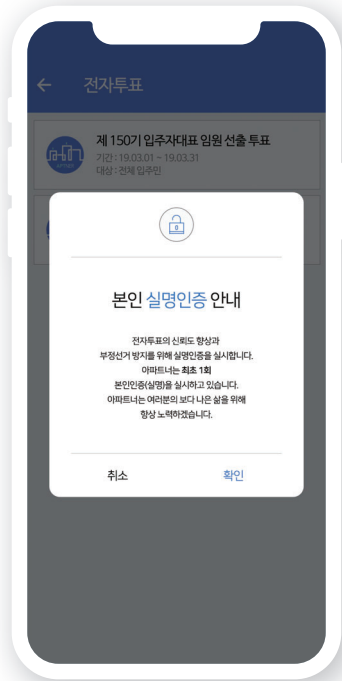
← 전자투표

제 150기 입주자대표 임원 선출 투표
기간 : 19.03.01 ~ 19.03.31
대상 : 전체 입주민

본인 실명인증 안내

전자투표의 신뢰도 향상과
부정선거 방지를 위해 실명인증을 실시합니다.
아파트너는 최초 1회
본인인증(실명)을 실시하고 있습니다.
아파트너는 여러분의 보다 나은 삶을 위해
항상 노력하겠습니다.

취소 확인